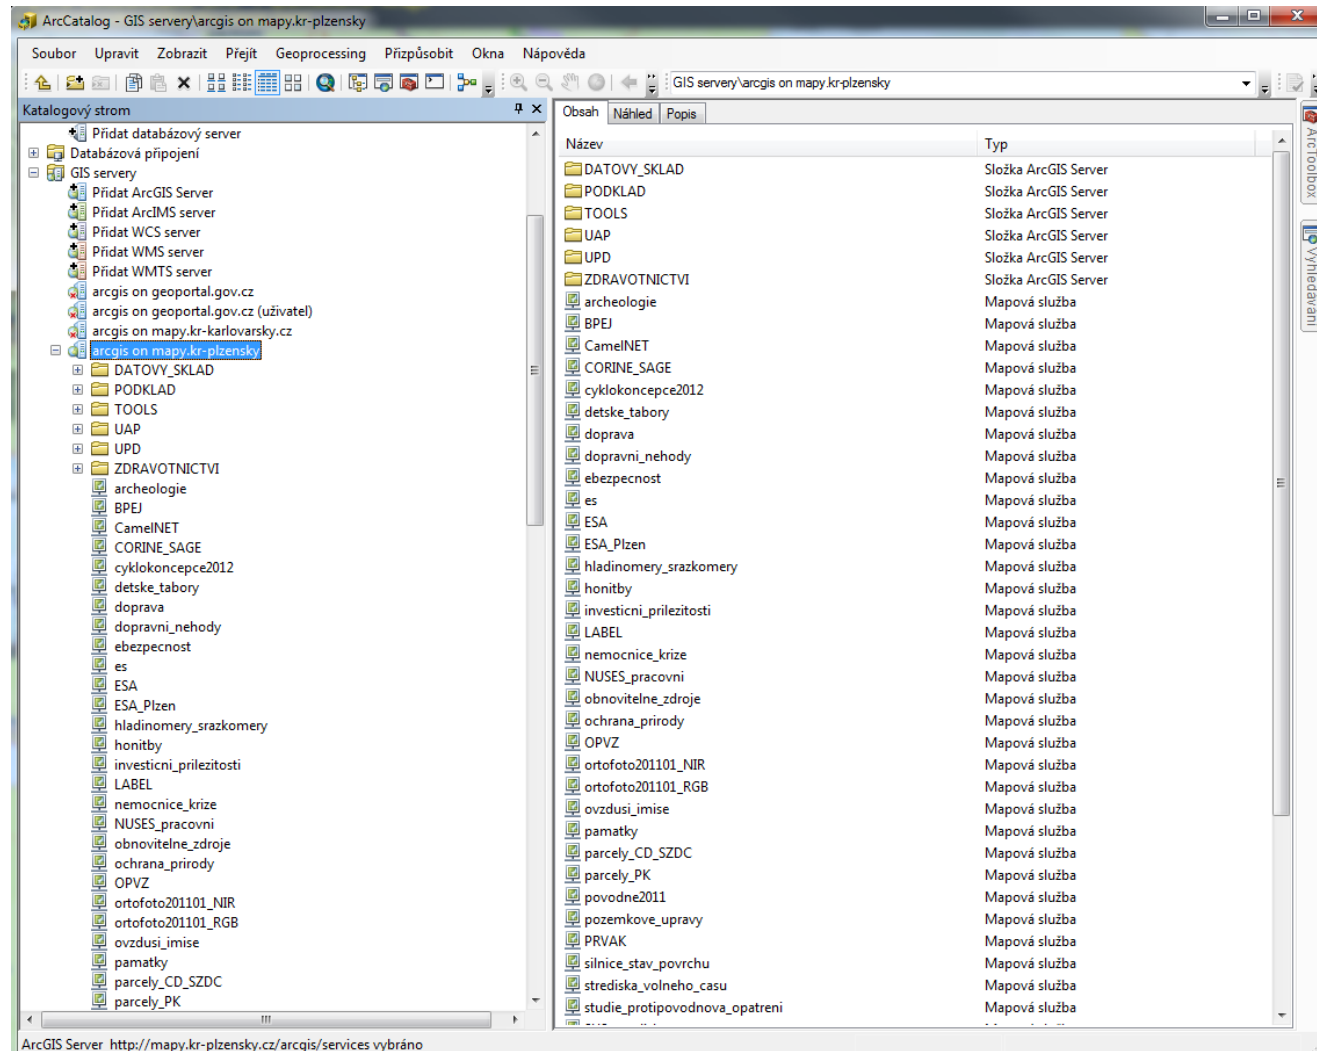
ArcCatalog - GIS servery\arcgis on mapy.kr-plzensky

Soubor Upravit Zobrazit Přejít Geoprocessing Přizpůsobit Okna Nápověda

GIS servery\arcgis on mapy.kr-plzensky

Katalogový strom

Přidat databázový server
Databázová připojení
GIS servery
Přidat ArcGIS Server
Přidat ArcIMS server
Přidat WCS server
Přidat WMS server
Přidat WMTS server
arcgis on geoportal.gov.cz
arcgis on geoportal.gov.cz (uživatel)
arcgis on mapy.kr-karlovarsky.cz
arcgis on mapy.kr-plzensky
DATOVY_SKLAD
PODKLAD
TOOLS
UAP
UPD
ZDRAVOTNICTVI
archeologie
BPEJ
CamelNET
CORINE_SAGE
cyklokoncepce2012
detske_tabory
doprava
dopravni_nehody
ebezpecnost
es
ESA
ESA_Plzen
hladinomery_srazkomery
honitby
investicni_prilezitosti
LABEL
nemocnice_krize
NUSES_pracovni
obnovitelne_zdroje
ochrana_prirody
OPVZ
ortofoto201101_NIR
ortofoto201101_RGB
ovzdusi_imise
pamatky
parcely_CD_SZDC
parcely_PK

Obsah Náhled Popis

| Název | Typ |
|---|---|
| DATOVY_SKLAD | Složka ArcGIS Server |
| PODKLAD | Složka ArcGIS Server |
| TOOLS | Složka ArcGIS Server |
| UAP | Složka ArcGIS Server |
| UPD | Složka ArcGIS Server |
| ZDRAVOTNICTVI | Složka ArcGIS Server |
| archeologie | Mapová služba |
| BPEJ | Mapová služba |
| CamelNET | Mapová služba |
| CORINE_SAGE | Mapová služba |
| cyklokoncepce2012 | Mapová služba |
| detske_tabory | Mapová služba |
| doprava | Mapová služba |
| dopravni_nehody | Mapová služba |
| ebezpecnost | Mapová služba |
| es | Mapová služba |
| ESA | Mapová služba |
| ESA_Plzen | Mapová služba |
| hladinomery_srazkomery | Mapová služba |
| honitby | Mapová služba |
| investicni_prilezitosti | Mapová služba |
| LABEL | Mapová služba |
| nemocnice_krize | Mapová služba |
| NUSES_pracovni | Mapová služba |
| obnovitelne_zdroje | Mapová služba |
| ochrana_prirody | Mapová služba |
| OPVZ | Mapová služba |
| ortofoto201101_NIR | Mapová služba |
| ortofoto201101_RGB | Mapová služba |
| ovzdusi_imise | Mapová služba |
| pamatky | Mapová služba |
| parcely_CD_SZDC | Mapová služba |
| parcely_PK | Mapová služba |
| povodne2011 | Mapová služba |
| pozemkove_upravy | Mapová služba |
| PRVAK | Mapová služba |
| silnice_stav_povrchu | Mapová služba |
| strediska_volneho_casu | Mapová služba |
| studie_protipovodnova_opatreni | Mapová služba |

ArcToolbox
Vyhledávání

ArcGIS Server http://mapy.kr-plzensky.cz/arcgis/services vybráno